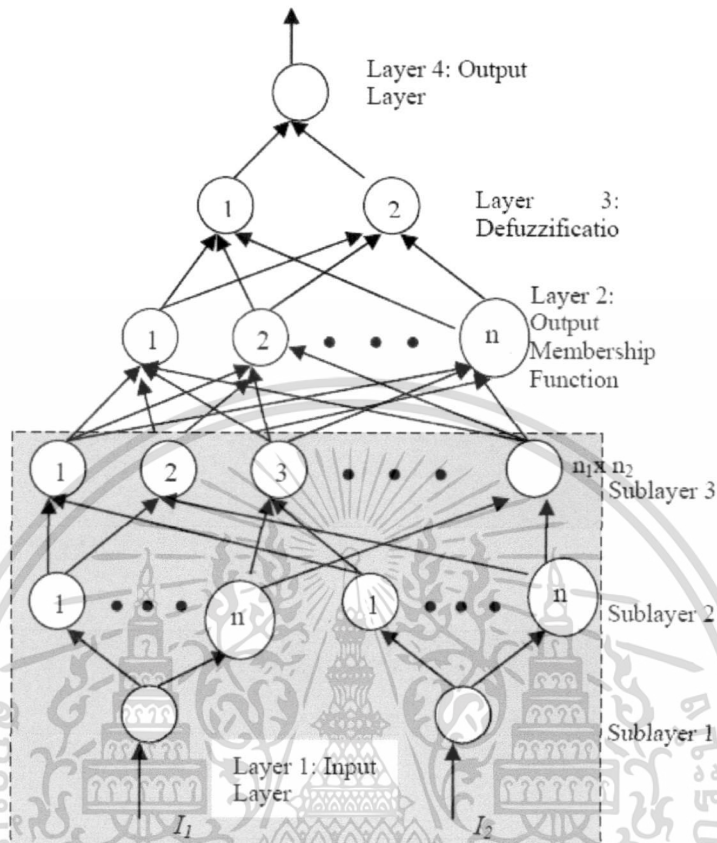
Layer 4: Output Layer

1

2

Layer 3: Defuzzificatio

Layer 2: Output Membership Function

1

2

n

1

2

3

$n_1 x\ n_2$

Sublayer 3

1

n

1

n

Sublayer 2

Sublayer 1

Layer 1: Input Layer

$I_1$

$I_2$